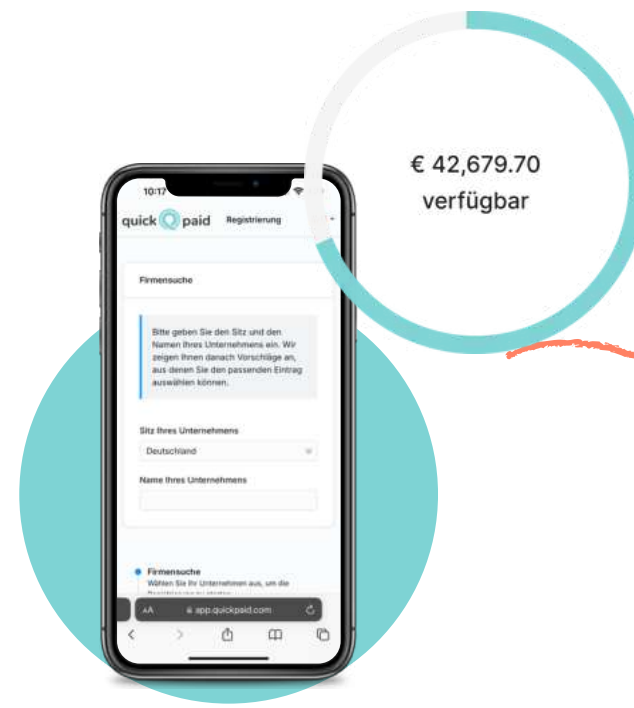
€ 42,679.70
verfügbar

10:17

quick paid Registrierung

Firmensuche

Bitte geben Sie den Sitz und den Namen Ihres Unternehmens ein. Wir zeigen Ihnen danach Vorschläge an, aus denen Sie den passenden Eintrag auswählen können.

Sitz Ihres Unternehmens

Deutschland

Name Ihres Unternehmens

Firmensuche
Wählen Sie Ihr Unternehmen aus, um die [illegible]

AA app.quickpaid.com